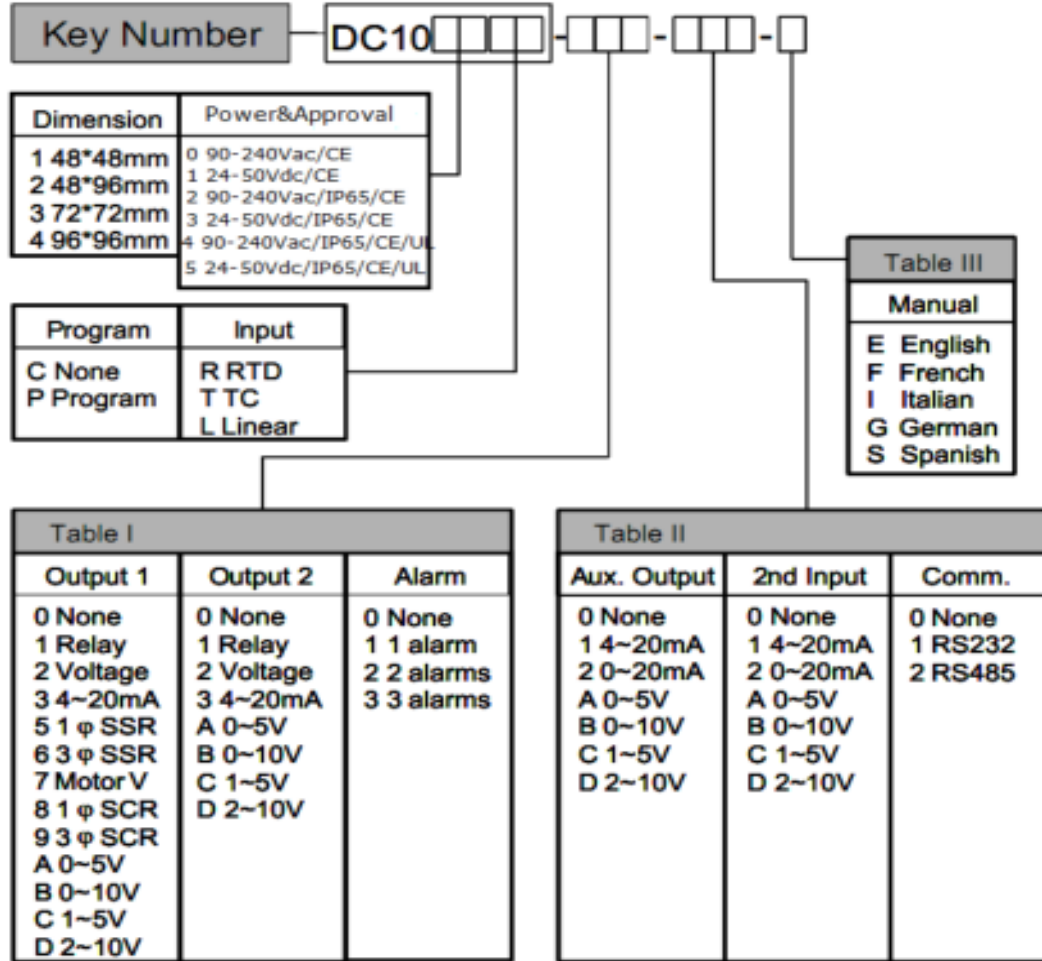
Key Number DC10□□□-□□□-□□□-□

| Dimension | Power&Approval |
|---|---|
| 1 48*48mm<br>2 48*96mm<br>3 72*72mm<br>4 96*96mm | 0 90-240Vac/CE<br>1 24-50Vdc/CE<br>2 90-240Vac/IP65/CE<br>3 24-50Vdc/IP65/CE<br>4 90-240Vac/IP65/CE/UL<br>5 24-50Vdc/IP65/CE/UL |

| Program | Input |
|---|---|
| C None<br>P Program | R RTD<br>T TC<br>L Linear |

Table III

| Manual |
|---|
| E English<br>F French<br>I Italian<br>G German<br>S Spanish |

Table I

| Output 1 | Output 2 | Alarm |
|---|---|---|
| 0 None<br>1 Relay<br>2 Voltage<br>3 4~20mA<br>5 1 φ SSR<br>6 3 φ SSR<br>7 Motor V<br>8 1 φ SCR<br>9 3 φ SCR<br>A 0~5V<br>B 0~10V<br>C 1~5V<br>D 2~10V | 0 None<br>1 Relay<br>2 Voltage<br>3 4~20mA<br>A 0~5V<br>B 0~10V<br>C 1~5V<br>D 2~10V | 0 None<br>1 1 alarm<br>2 2 alarms<br>3 3 alarms |

Table II

| Aux. Output | 2nd Input | Comm. |
|---|---|---|
| 0 None<br>1 4~20mA<br>2 0~20mA<br>A 0~5V<br>B 0~10V<br>C 1~5V<br>D 2~10V | 0 None<br>1 4~20mA<br>2 0~20mA<br>A 0~5V<br>B 0~10V<br>C 1~5V<br>D 2~10V | 0 None<br>1 RS232<br>2 RS485 |